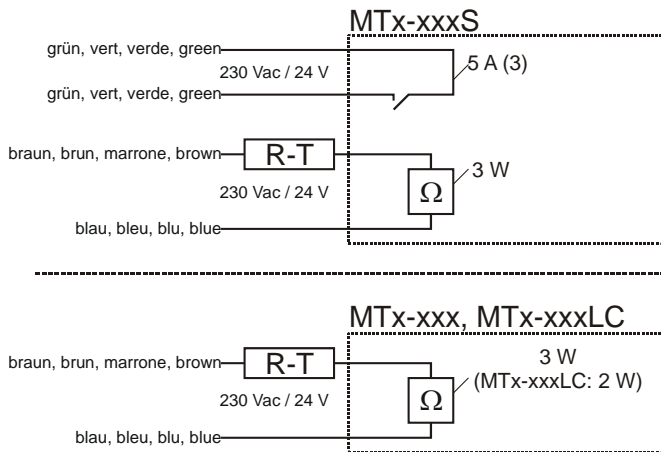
MTx-xxxS

grün, vert, verde, green

230 Vac / 24 V

grün, vert, verde, green

5 A (3)

braun, brun, marrone, brown

R-T

230 Vac / 24 V

$\Omega$

3 W

blau, bleu, blu, blue

MTx-xxx, MTx-xxxLC

braun, brun, marrone, brown

R-T

230 Vac / 24 V

$\Omega$

3 W
(MTx-xxxLC: 2 W)

blau, bleu, blu, blue